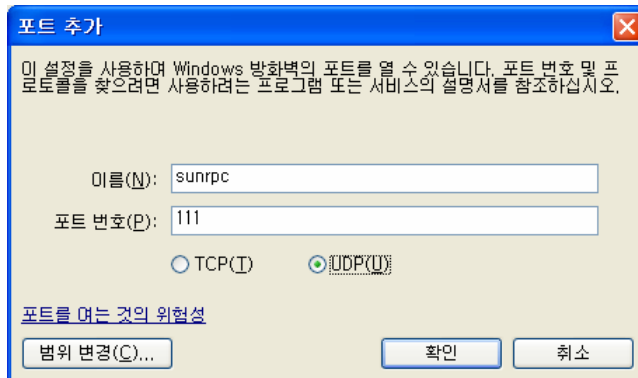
포트 추가

이 설정을 사용하여 Windows 방화벽의 포트를 열 수 있습니다. 포트 번호 및 프로토콜을 찾으려면 사용하려는 프로그램 또는 서비스의 설명서를 참조하십시오.

이름(N): sunrpc

포트 번호(P): 111

TCP(T)

UDP(U)

포트를 여는 것의 위험성

범위 변경(C)...

확인

취소